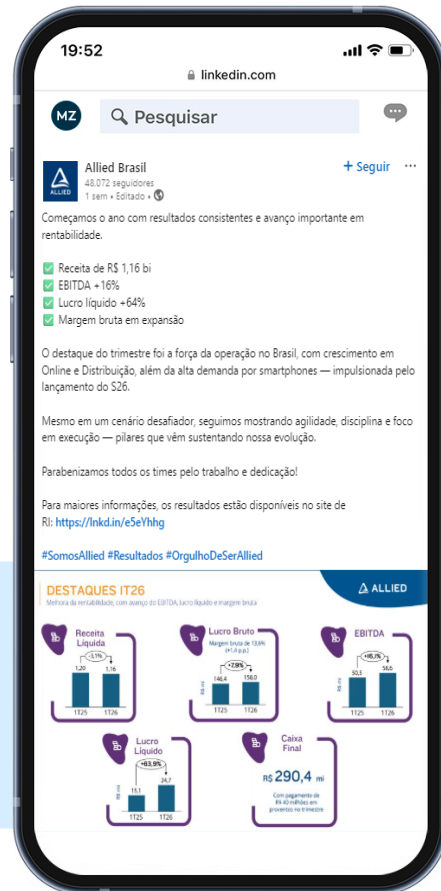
19:52

linkedin.com

MZ

Pesquisar

Allied Brasil
48.072 seguidores
1 sem • Editado •

+ Seguir ···

Começamos o ano com resultados consistentes e avanço importante em rentabilidade.

✅ Receita de R$ 1,16 bi
✅ EBITDA +16%
✅ Lucro líquido +64%
✅ Margem bruta em expansão

O destaque do trimestre foi a força da operação no Brasil, com crescimento em Online e Distribuição, além da alta demanda por smartphones — impulsionada pelo lançamento do S26.

Mesmo em um cenário desafiador, seguimos mostrando agilidade, disciplina e foco em execução — pilares que vêm sustentando nossa evolução.

Parabenizamos todos os times pelo trabalho e dedicação!

Para maiores informações, os resultados estão disponíveis no site de RI: https://lnkd.in/e5eYhhg

#SomosAllied #Resultados #OrgulhoDeSerAllied

DESTAQUES 1T26
Melhora da rentabilidade, com avanço do EBITDA, lucro líquido e margem bruta

ALLIED

Receita Líquida
-3,1%
1,20 1,16
1T25 1T26

Lucro Bruto
Margem bruta de 13,6% (+1,4 p.p.)
+7,9%
146,4 158,0
1T25 1T26

EBITDA
+16,1%
50,3 58,6
1T25 1T26

Lucro Líquido
+63,9%
15,1 24,7
1T25 1T26

Caixa Final
R$ 290,4 mi
Com pagamento de R$ 40 milhões em proventos no trimestre